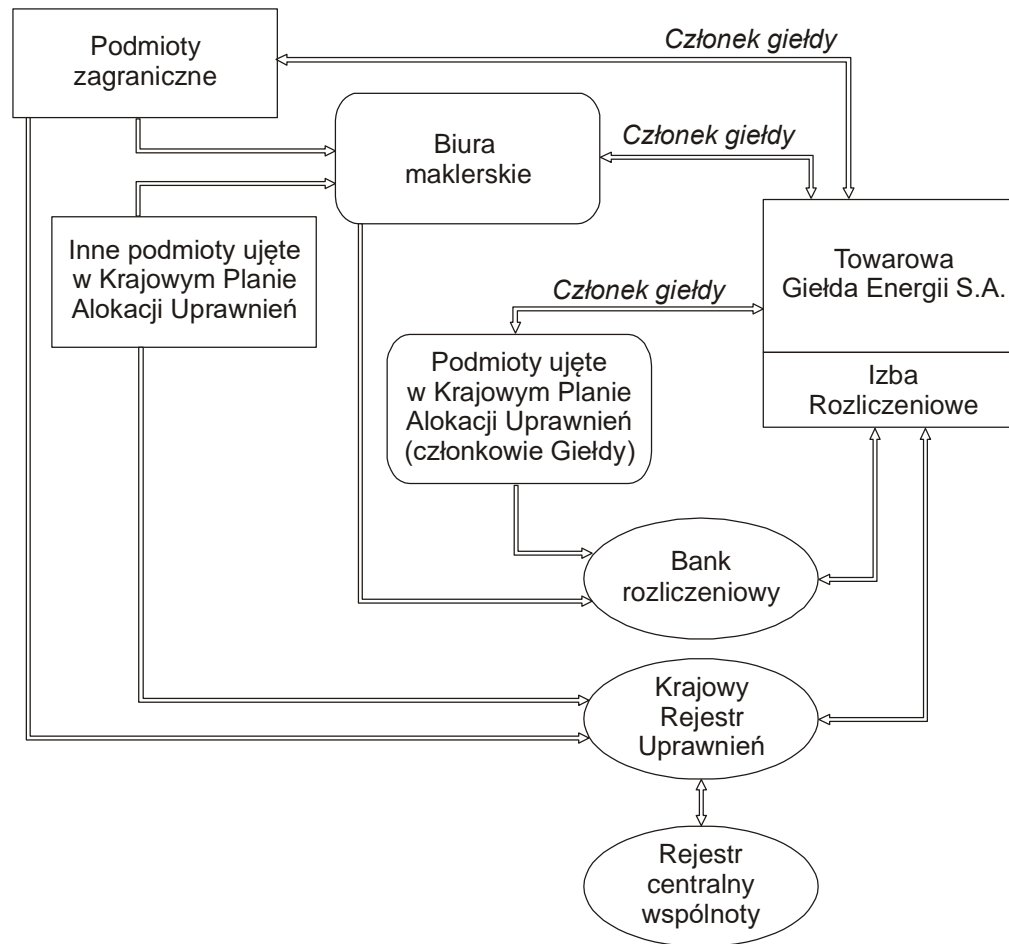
Podmioty zagraniczne

Członek giełdy

Biura maklerskie

Członek giełdy

Inne podmioty ujęte w Krajowym Planie Alokacji Uprawnień

Towarowa Giełda Energii S.A.

Członek giełdy

Podmioty ujęte w Krajowym Planie Alokacji Uprawnień (członkowie Giełdy)

Izba Rozliczeniowe

Bank rozliczeniowy

Krajowy Rejestr Uprawnień

Rejestr centralny wspólnoty